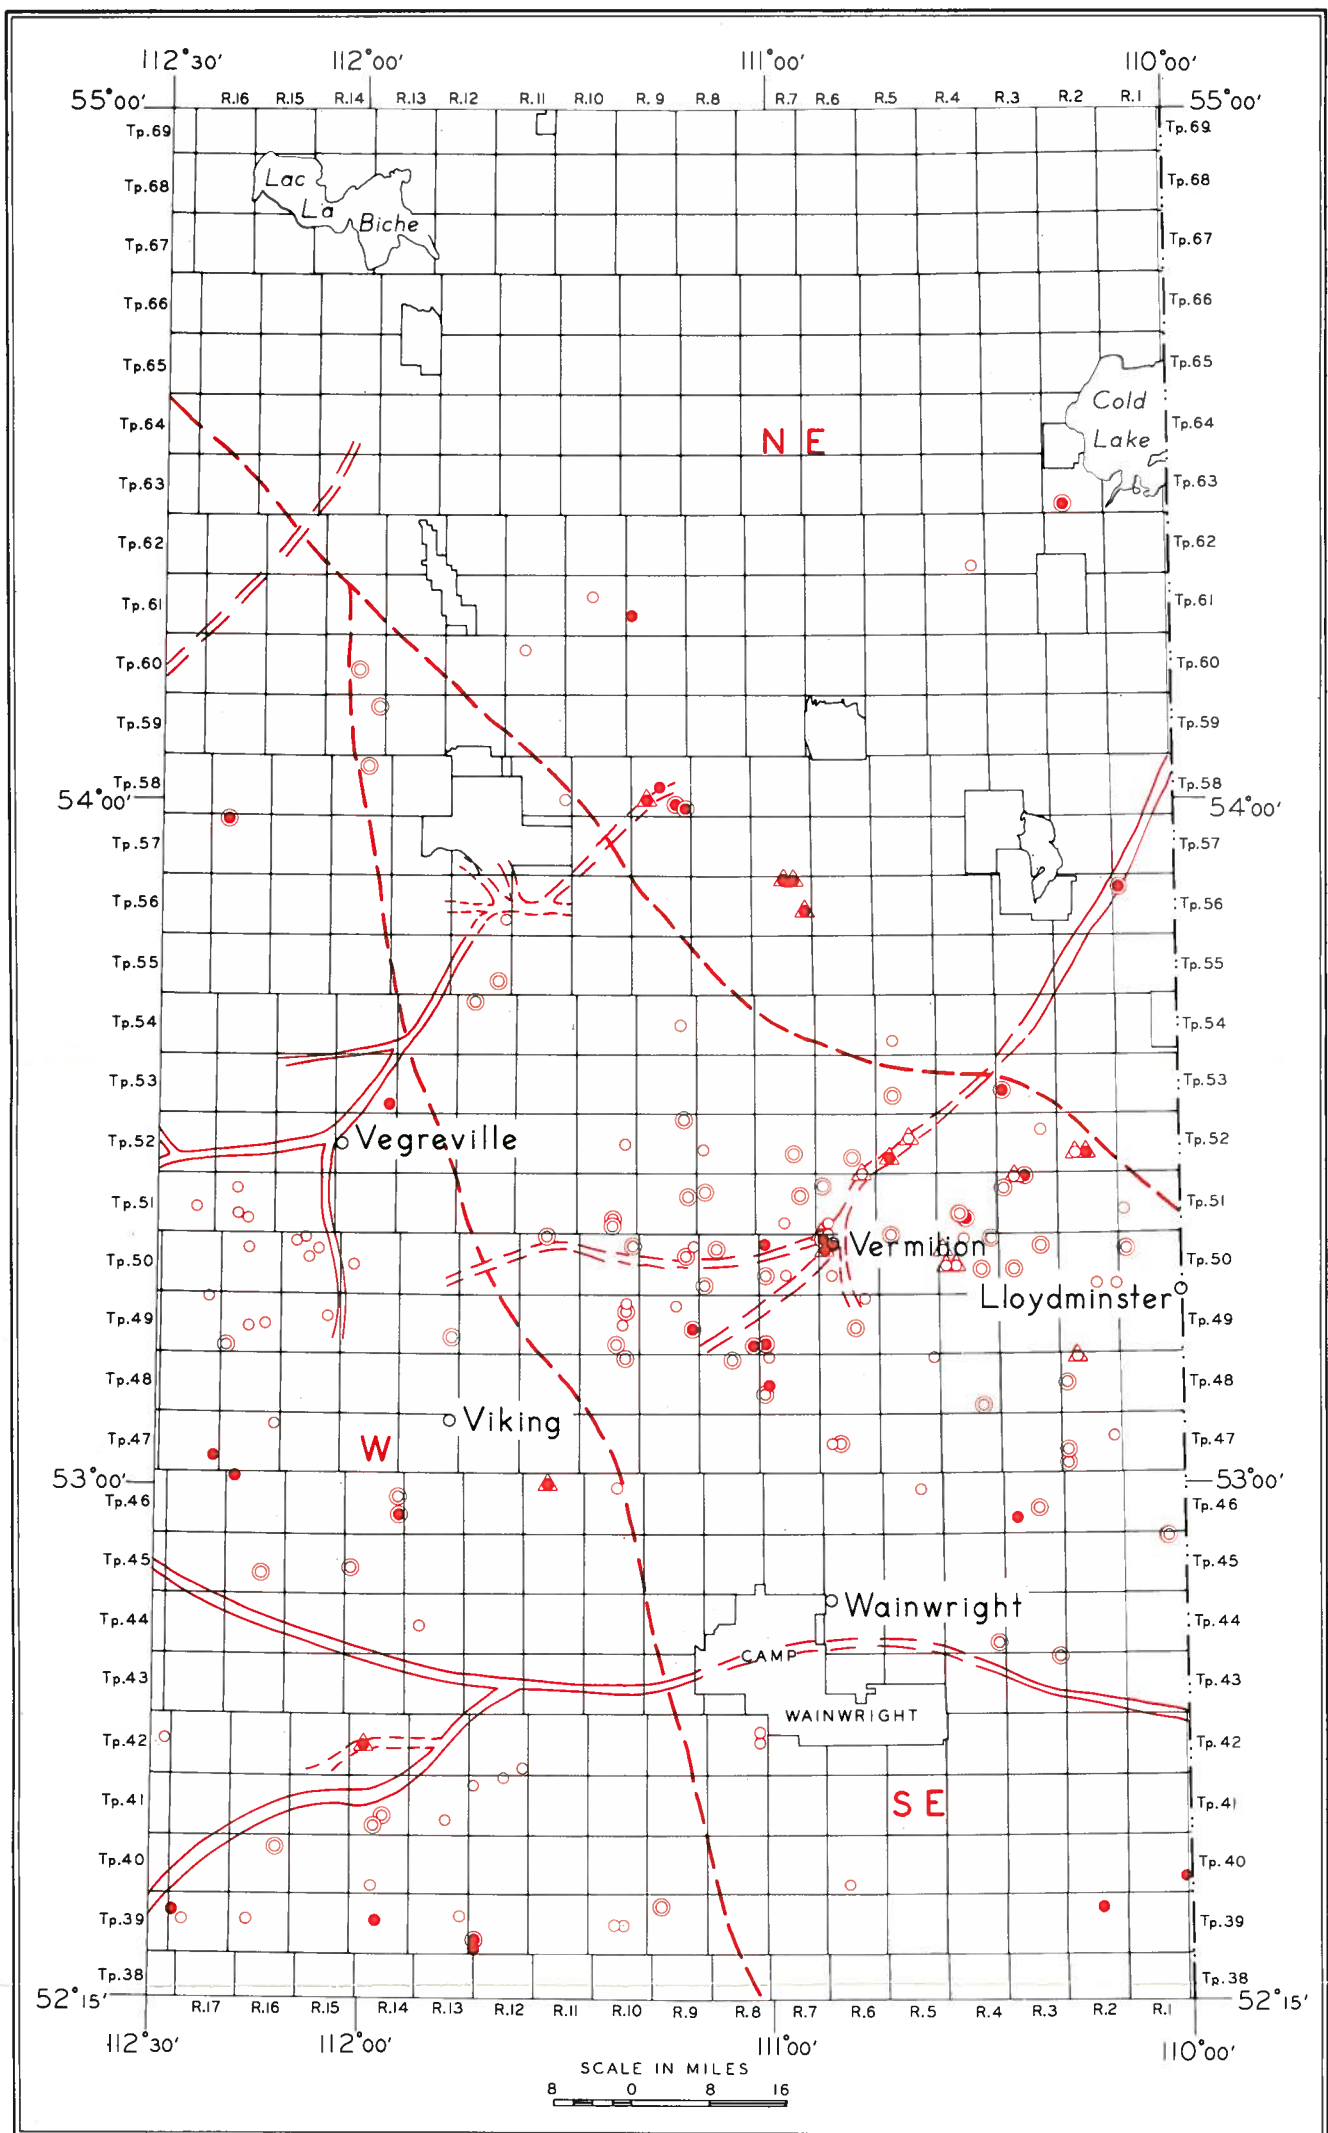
112°30′ 112°00′ 111°00′ 110°00′

55°00′ R.16 R.15 R.14 R.13 R.12 R.11 R.10 R.9 R.8 R.7 R.6 R.5 R.4 R.3 R.2 R.1 55°00′

Tp.69 Tp.68 Tp.67 Tp.66 Tp.65 Tp.64 Tp.63 Tp.62 Tp.61 Tp.60 Tp.59 Tp.58 Tp.57 Tp.56 Tp.55 Tp.54 Tp.53 Tp.52 Tp.51 Tp.50 Tp.49 Tp.48 Tp.47 Tp.46 Tp.45 Tp.44 Tp.43 Tp.42 Tp.41 Tp.40 Tp.39 Tp.38

Lac La Biche

Cold Lake

N E

54°00′ 54°00′

Vegreville

Vermilion

Lloydminster

Viking

W

53°00′ 53°00′

Wainwright

CAMP WAINWRIGHT

S E

52°15′ R.17 R.16 R.15 R.14 R.13 R.12 R.11 R.10 R.9 R.8 R.7 R.6 R.5 R.4 R.3 R.2 R.1 52°15′

112°30′ 112°00′ 111°00′ 110°00′

SCALE IN MILES
8 0 8 16